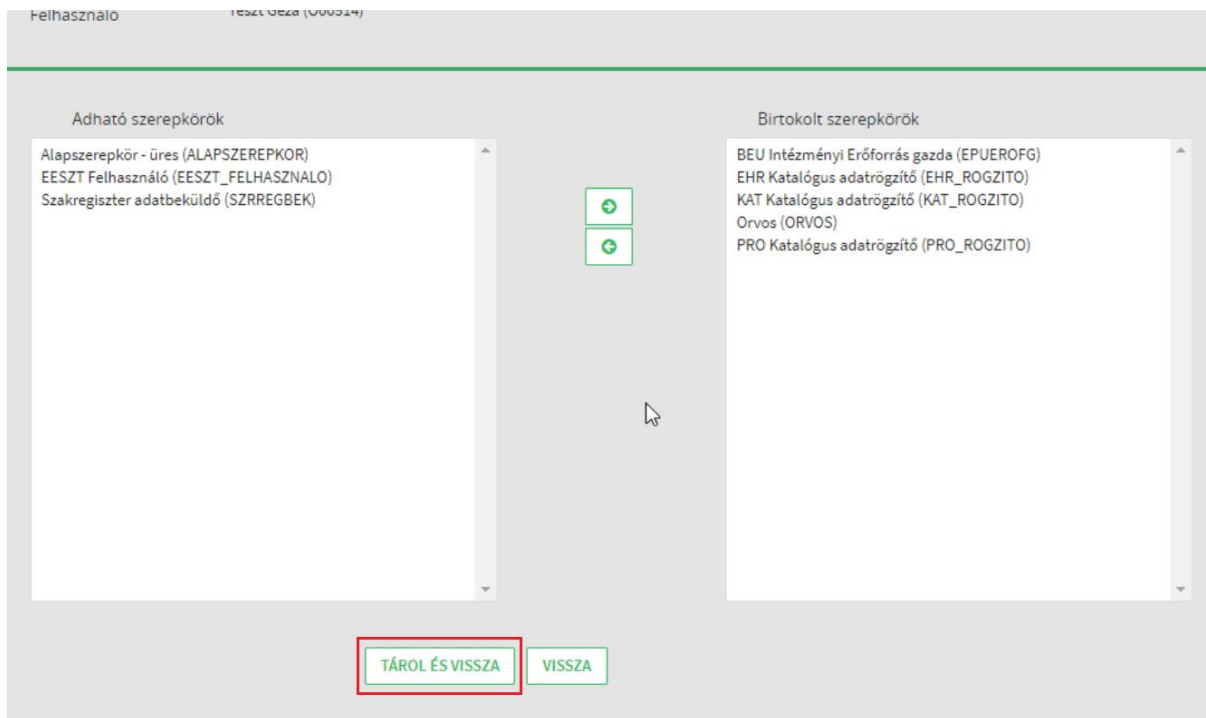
Felhasználó Teszt Géza (O00514)

Adható szerepkörök

Alapszerepkör - üres (ALAPSZEREPKOR)
EESZT Felhasználó (EESZT_FELHASZNALO)
Szakregiszter adatbeküldő (SZRREGBEK)

Birtokolt szerepkörök

BEU Intézményi Erőforrás gazda (EPUEROFG)
EHR Katalógus adatrögzítő (EHR_ROGZITO)
KAT Katalógus adatrögzítő (KAT_ROGZITO)
Orvos (ORVOS)
PRO Katalógus adatrögzítő (PRO_ROGZITO)

TÁROL ÉS VISSZA
VISSZA